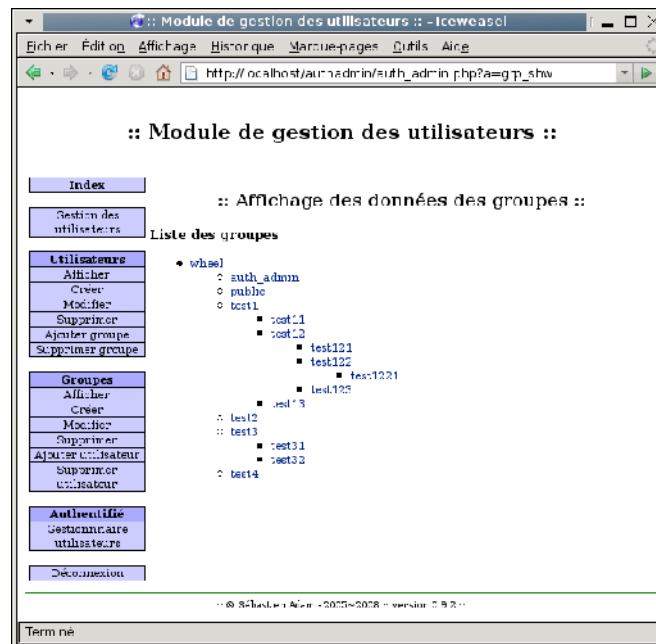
:: Module de gestion des utilisateurs :: - Iceweasel

Fichier Édition Affichage Historique Marque-pages Outils Aide

http://localhost/authadmin/auth_admin.php?a=grp_shw

:: Module de gestion des utilisateurs ::

Index

Gestion des utilisateurs

Utilisateurs
Afficher
Créer
Modifier
Supprimer
Ajouter groupe
Supprimer groupe

Groupes
Afficher
Créer
Modifier
Supprimer
Ajouter utilisateur
Supprimer utilisateur

Authentifié
Gestionnaire utilisateurs

Déconnexion

:: Affichage des données des groupes ::

Liste des groupes

- wheel
  - auth_admin
  - public
  - test1
    - test11
    - test12
      - test121
      - test122
        - test1221
      - test123
    - test13
  - test2
  - test3
    - test31
    - test32
  - test4

:: © Sébastien Adam - 2005~2008 :: version 0.9.2 ::

Terminé